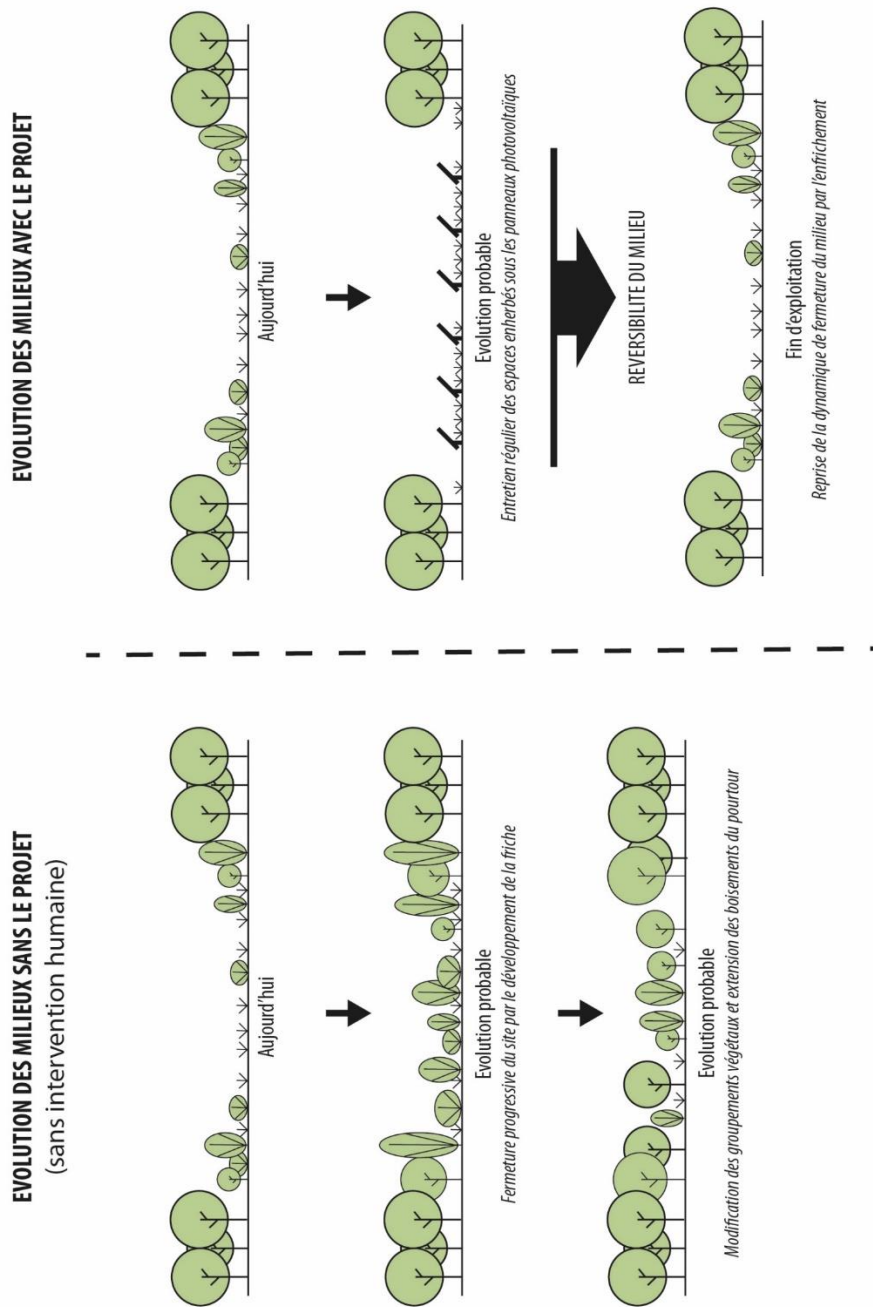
EVOLUTION DES MILIEUX SANS LE PROJET
(sans intervention humaine)

Aujourd'hui

Evolution probable
Fermeture progressive du site par le développement de la friche

Evolution probable
Modification des groupements végétaux et extension des boisements du pourtour

EVOLUTION DES MILIEUX AVEC LE PROJET

Aujourd'hui

Evolution probable
Entretien régulier des espaces enherbés sous les panneaux photovoltaïques

REVERSIBILITE DU MILIEU

Fin d'exploitation
Reprise de la dynamique de fermeture du milieu par l'enfrichement